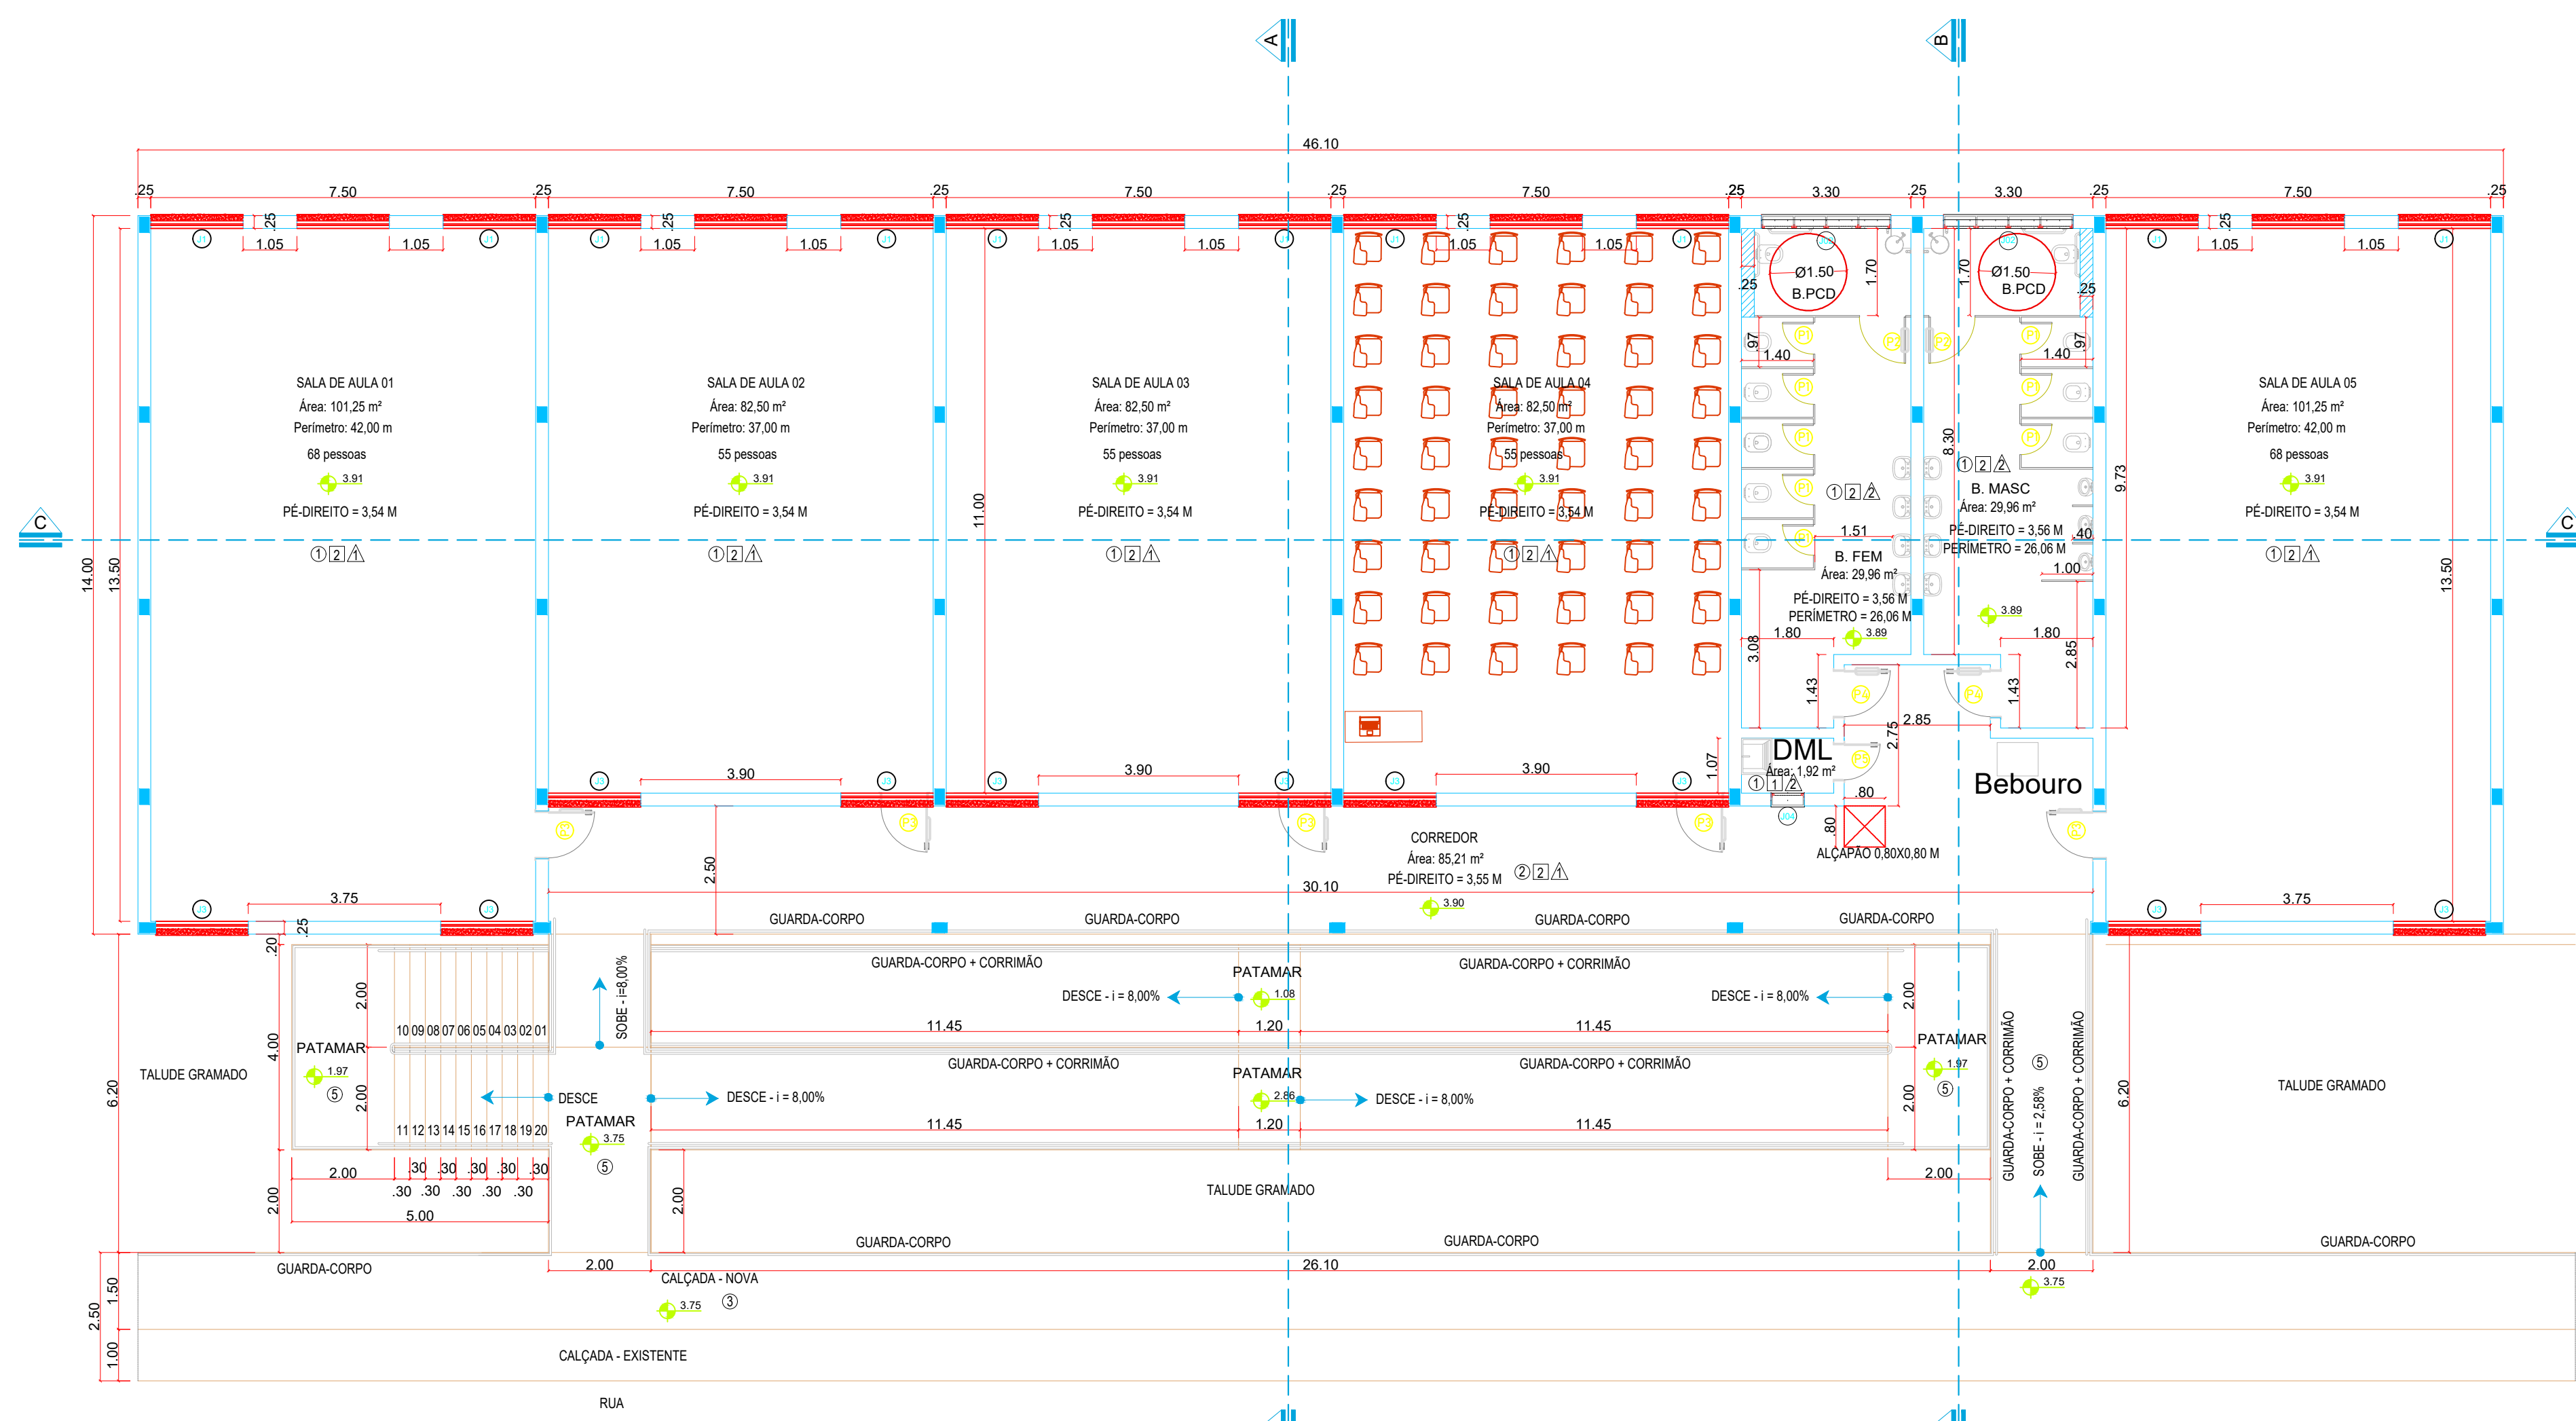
A
B
46.10
.25 7.50 .25 7.50 .25 7.50 .25 7.50 .25 3.30 .25 3.30 .25 7.50 .25
.25 1.05 1.05 .25 1.05 1.05 .25 1.05 1.05 .25 1.05 1.05 .25 1.05 1.05
Ø1.50 B.PCD
Ø1.50 B.PCD
1.70 1.70 .25 .25
.97 1.40 1.40 .97
SALA DE AULA 01
Área: 101,25 m²
Perímetro: 42,00 m
68 pessoas
3.91
PÉ-DIREITO = 3,54 M

SALA DE AULA 02
Área: 82,50 m²
Perímetro: 37,00 m
55 pessoas
3.91
PÉ-DIREITO = 3,54 M

SALA DE AULA 03
Área: 82,50 m²
Perímetro: 37,00 m
55 pessoas
3.91
PÉ-DIREITO = 3,54 M

SALA DE AULA 04
Área: 82,50 m²
Perímetro: 37,00 m
55 pessoas
3.91
PÉ-DIREITO = 3,54 M

SALA DE AULA 05
Área: 101,25 m²
Perímetro: 42,00 m
68 pessoas
3.91
PÉ-DIREITO = 3,54 M

B. MASC
Área: 29,96 m²
PÉ-DIREITO = 3,56 M
PERÍMETRO = 26,06 M
8.30 9.73 .40 1.00
3.89
1.51
B. FEM
Área: 29,96 m²
PÉ-DIREITO = 3,56 M
PERÍMETRO = 26,06 M
3.89
1.80 1.80 3.08 2.85 1.43 1.43 2.75 2.85
C C
14.00 13.50 11.00 13.50
DML
Área: 1,92 m²
1.07 .80 .80
Bebouro
ALÇAPÃO 0,80X0,80 M
3.90 3.90 3.90
CORREDOR
Área: 85,21 m²
PÉ-DIREITO = 3,55 M
30.10
3.90
2.50
3.75 3.75
.25 .20
GUARDA-CORPO GUARDA-CORPO GUARDA-CORPO GUARDA-CORPO
GUARDA-CORPO + CORRIMÃO
GUARDA-CORPO + CORRIMÃO
PATAMAR
1.08
DESCE - i = 8,00%
DESCE - i = 8,00%
11.45 1.20 11.45
SOBE - i=8,00%
2.00 4.00 2.00
10 09 08 07 06 05 04 03 02 01
PATAMAR
1.97
TALUDE GRAMADO
6.20
GUARDA-CORPO + CORRIMÃO
GUARDA-CORPO + CORRIMÃO
PATAMAR
2.86
DESCE
DESCE - i = 8,00%
DESCE - i = 8,00%
PATAMAR
3.75
11 12 13 14 15 16 17 18 19 20
11.45 1.20 11.45
PATAMAR
1.97
2.00 2.00
GUARDA-CORPO + CORRIMÃO
SOBE - i = 2,58%
GUARDA-CORPO + CORRIMÃO
6.20
TALUDE GRAMADO
2.00 .30 .30 .30 .30 .30
.30 .30 .30 .30 .30
5.00
2.00 2.00
TALUDE GRAMADO
2.00
GUARDA-CORPO GUARDA-CORPO GUARDA-CORPO GUARDA-CORPO
2.00 26.10 2.00
CALÇADA - NOVA
3.75
3.75
2.50 1.50 1.00
CALÇADA - EXISTENTE
RUA